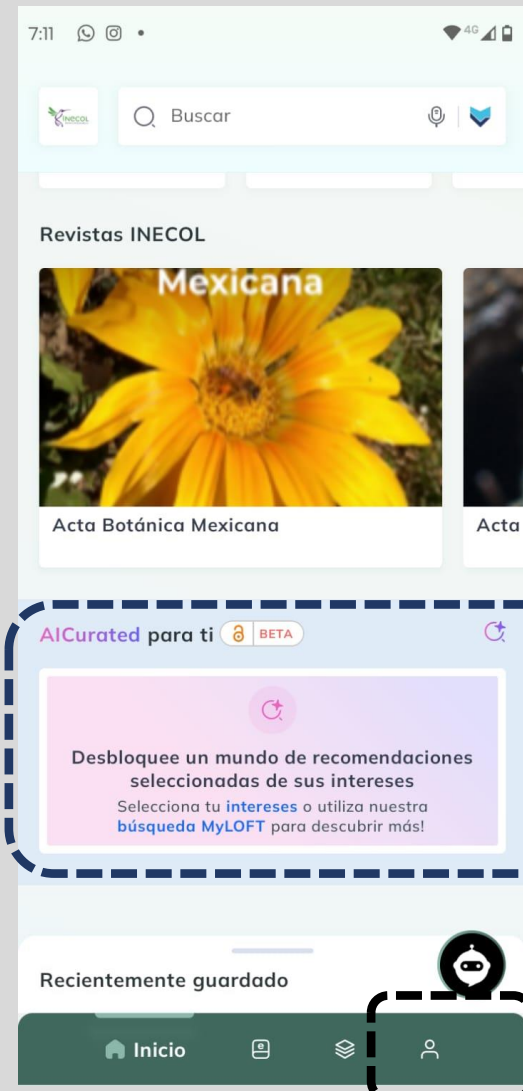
7:11

INECOL

Buscar

Revistas INECOL

Mexicana

Acta Botánica Mexicana

Acta

AICurated para ti BETA

Desbloquee un mundo de recomendaciones seleccionadas de sus intereses

Selecciona tu intereses o utiliza nuestra búsqueda MyLOFT para descubrir más!

Recientemente guardado

Inicio